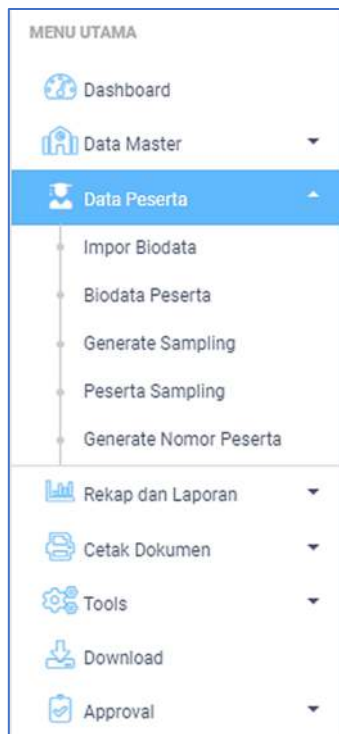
MENU UTAMA

Dashboard

Data Master

Data Peserta

Impor Biodata

Biodata Peserta

Generate Sampling

Peserta Sampling

Generate Nomor Peserta

Rekap dan Laporan

Cetak Dokumen

Tools

Download

Approval